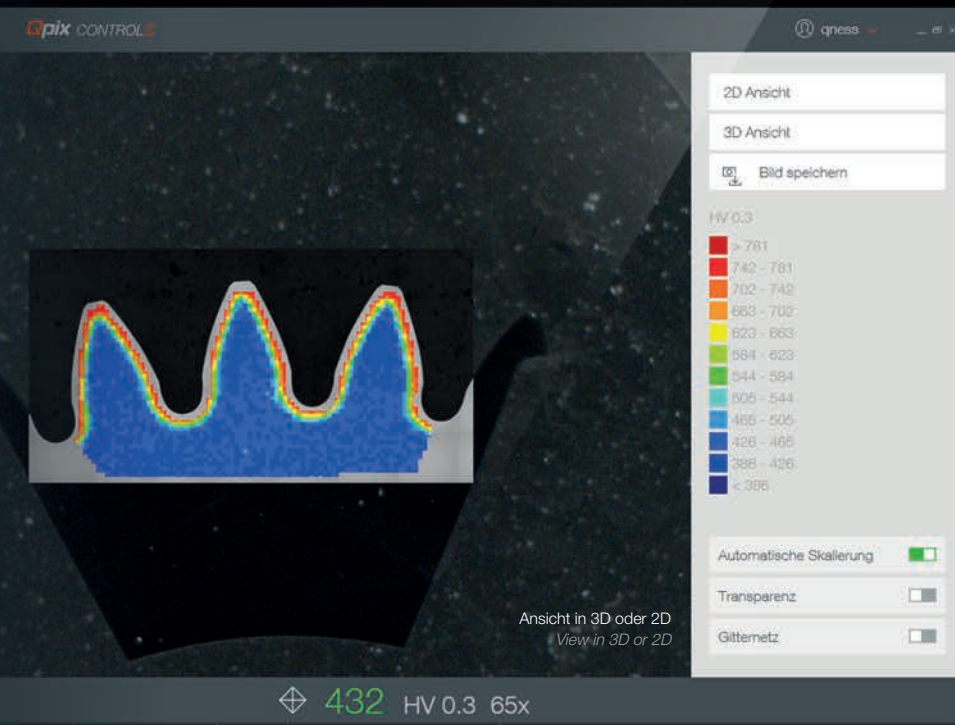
Qpix CONTROL2

qness

2D Ansicht

3D Ansicht

Bild speichern

HV 0.3

> 781
742 - 781
702 - 742
663 - 702
623 - 663
584 - 623
544 - 584
505 - 544
465 - 505
426 - 465
386 - 426
< 386

Automatische Skalierung

Transparenz

Gitternetz

Ansicht in 3D oder 2D
View in 3D or 2D

432 HV 0.3 65x